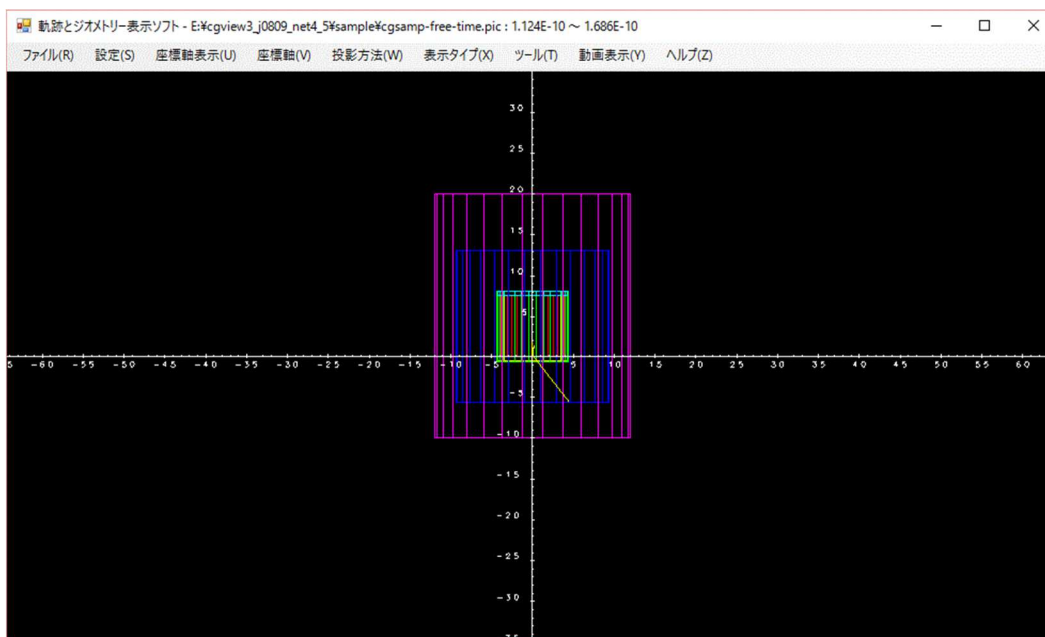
動跡とジオメトリー表示ソフト - E:¥cgview3_j0809_net4_5¥sample¥cgsamp-free-time.pic : 1.124E-10 ～ 1.686E-10

ファイル(R) 設定(S) 座標軸表示(U) 座標軸(V) 投影方法(W) 表示タイプ(X) ツール(T) 動画表示(Y) ヘルプ(Z)

30
25
20
15
10
5
-5
-10
-15
-20
-25
-30

5 -60 -55 -50 -45 -40 -35 -30 -25 -20 -15 -10 -5 5 10 15 20 25 30 35 40 45 50 55 60